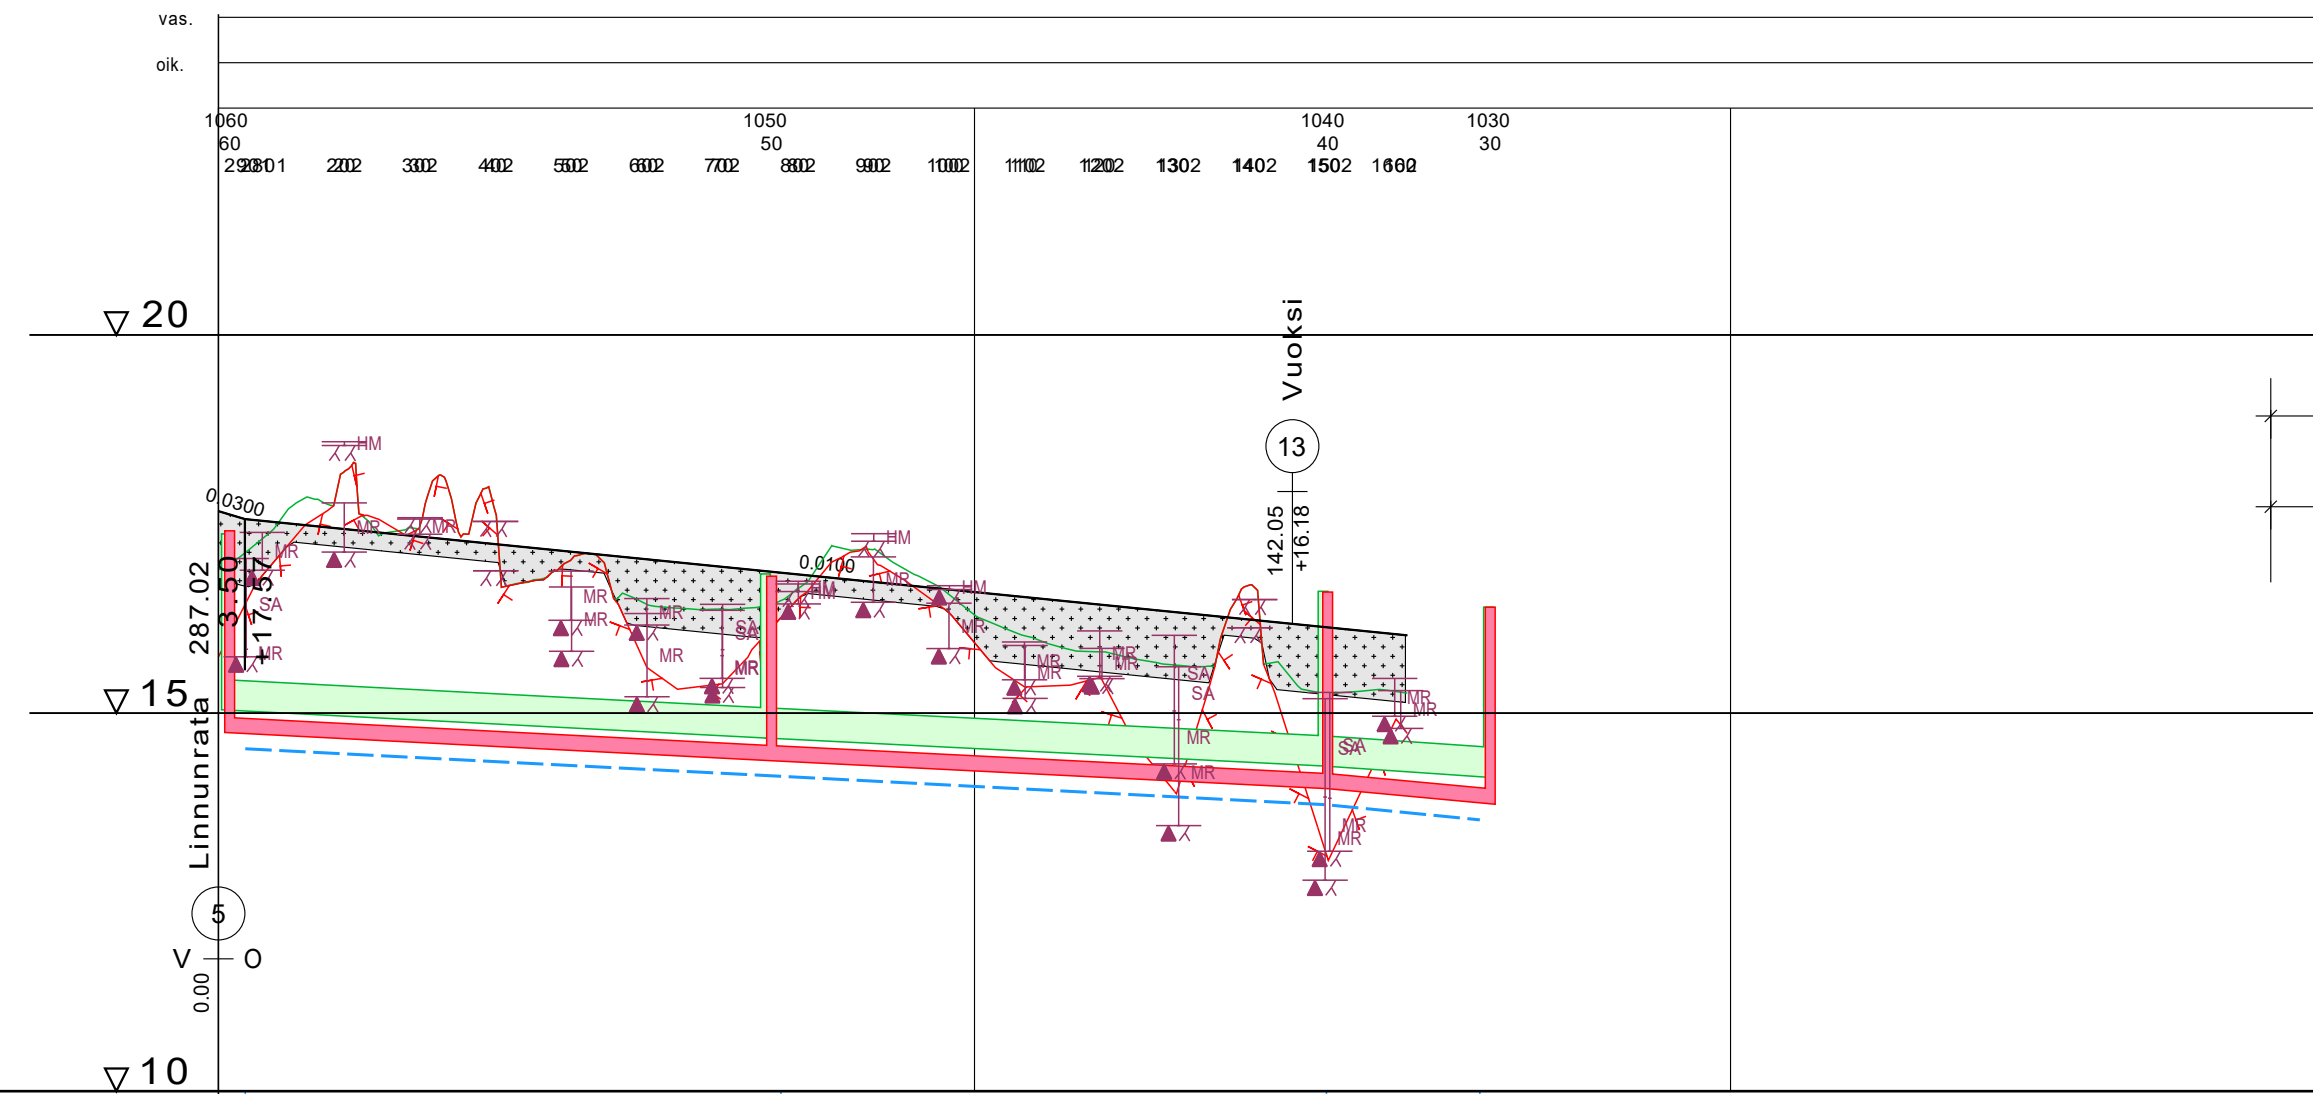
vas.
oik.

1060
60
2901
202
302
402
502
602
702
802
902
1002
1102
1202
1302
1402
1502
1602

1050
50

1040
40

1030
30

▽ 20
▽ 15
▽ 10

Vuoksi
13
142.05
+16.18

0.0300
0.0100

HM
MR
MR
SA
MR
HM
MR
MR
MR
SA
MR
MR
HM
MR
HM
MR
MR
MR
MR
SA
SA
MR
MR
SA
MR
MR

287.02
3.50
+17.57

Linnunrata
5
V
O
0.00